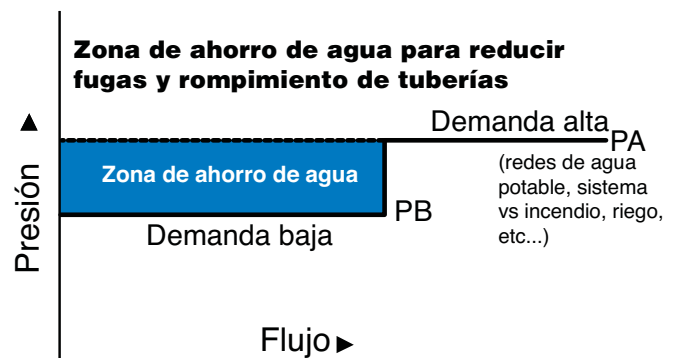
Zona de ahorro de agua para reducir fugas y rompimiento de tuberías

▲
Presión

Demanda alta
PA
(redes de agua potable, sistema vs incendio, riego, etc...)

Zona de ahorro de agua

PB
Demanda baja

Flujo ▶